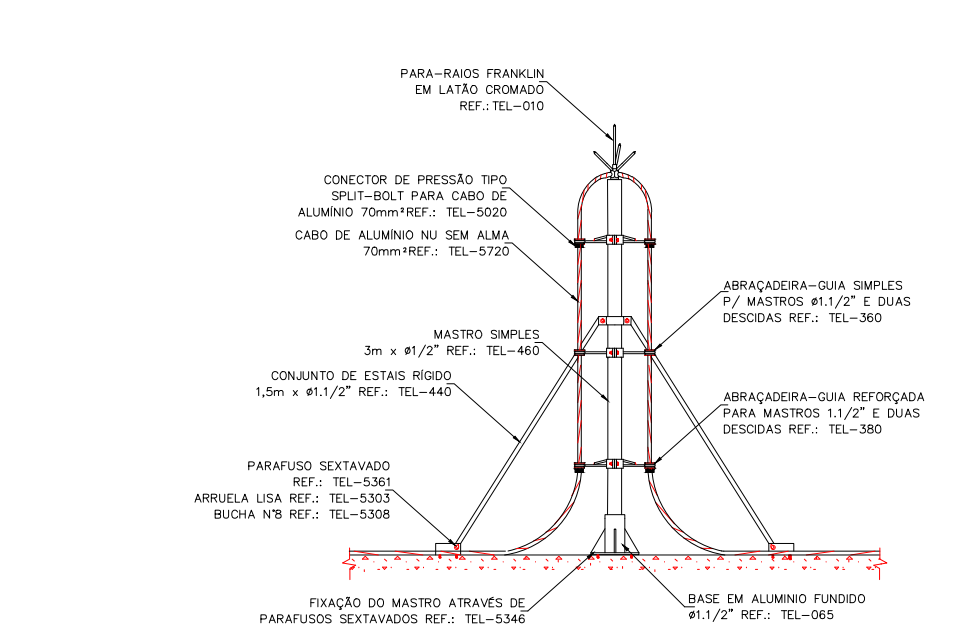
PARA-RAIOS FRANKLIN
EM LATÃO CROMADO
REF.: TEL-010

CONECTOR DE PRESSÃO TIPO
SPLIT-BOLT PARA CABO DE
ALUMÍNIO 70mm²REF.: TEL-5020

CABO DE ALUMÍNIO NU SEM ALMA
70mm²REF.: TEL-5720

ABRAÇADEIRA-GUIA SIMPLES
P/ MASTROS ø1.1/2" E DUAS
DESCIDAS REF.: TEL-360

MASTRO SIMPLES
3m x ø1/2" REF.: TEL-460

CONJUNTO DE ESTAIS RÍGIDO
1,5m x ø1.1/2" REF.: TEL-440

ABRAÇADEIRA-GUIA REFORÇADA
PARA MASTROS 1.1/2" E DUAS
DESCIDAS REF.: TEL-380

PARAFUSO SEXTAVADO
REF.: TEL-5361
ARRUELA LISA REF.: TEL-5303
BUCHA N°8 REF.: TEL-5308

FIXAÇÃO DO MASTRO ATRAVÉS DE
PARAFUSOS SEXTAVADOS REF.: TEL-5346

BASE EM ALUMINIO FUNDIDO
ø1.1/2" REF.: TEL-065